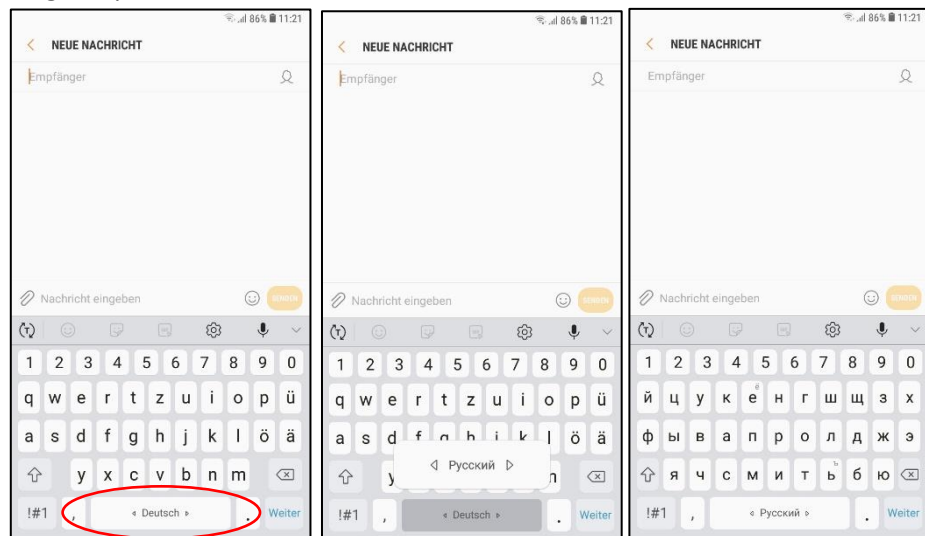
86% 11:21

NEUE NACHRICHT

Empfänger

Nachricht eingeben

SENDEN

1 2 3 4 5 6 7 8 9 0

q w e r t z u i o p ü

a s d f g h j k l ö ä

y x c v b n m

!#1 , ‹ Deutsch › . Weiter

86% 11:21

NEUE NACHRICHT

Empfänger

Nachricht eingeben

SENDEN

1 2 3 4 5 6 7 8 9 0

q w e r t z u i o p ü

a s d f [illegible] k l ö ä

◁ Русский ▷

!#1 , ‹ Deutsch › . Weiter

86% 11:21

NEUE NACHRICHT

Empfänger

Nachricht eingeben

SENDEN

1 2 3 4 5 6 7 8 9 0

й ц у к е н г ш щ з х

ф ы в а п р о л д ж э

я ч с м и т ь б ю

!#1 , ‹ Русский › . Weiter